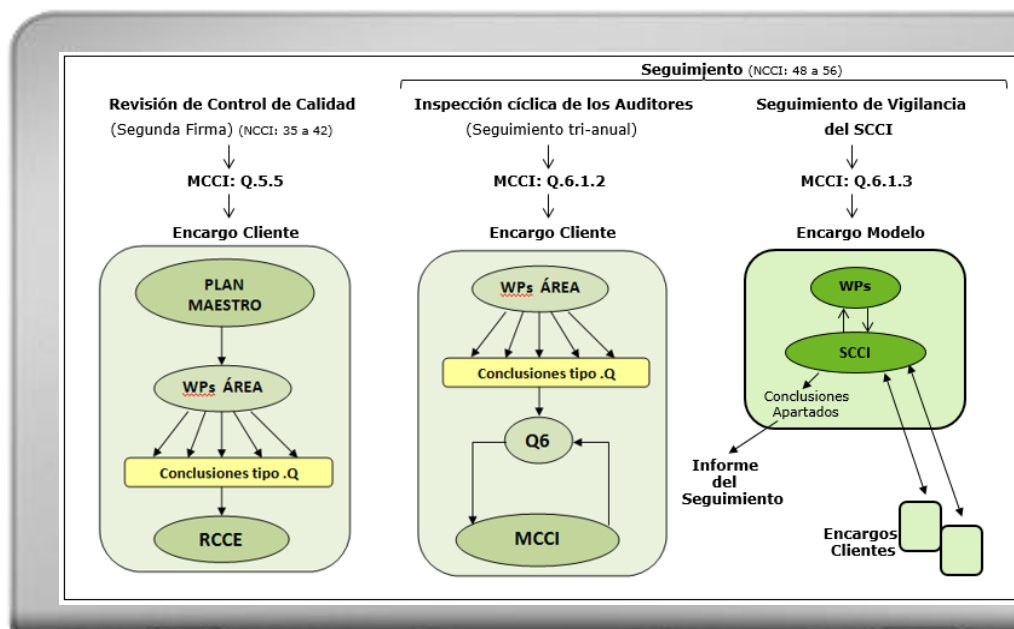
Seguimiento (NCCI: 48 a 56)

Revisión de Control de Calidad
(Segunda Firma) (NCCI: 35 a 42)
MCCI: Q.5.5
Encargo Cliente
PLAN MAESTRO
WPs ÁREA
Conclusiones tipo .Q
RCCE

Inspección cíclica de los Auditores
(Seguimiento tri-anual)
MCCI: Q.6.1.2
Encargo Cliente
WPs ÁREA
Conclusiones tipo .Q
Q6
MCCI

Seguimiento de Vigilancia del SCCI
MCCI: Q.6.1.3
Encargo Modelo
WPs
SCCI
Conclusiones Apartados
Informe del Seguimiento
Encargos Clientes